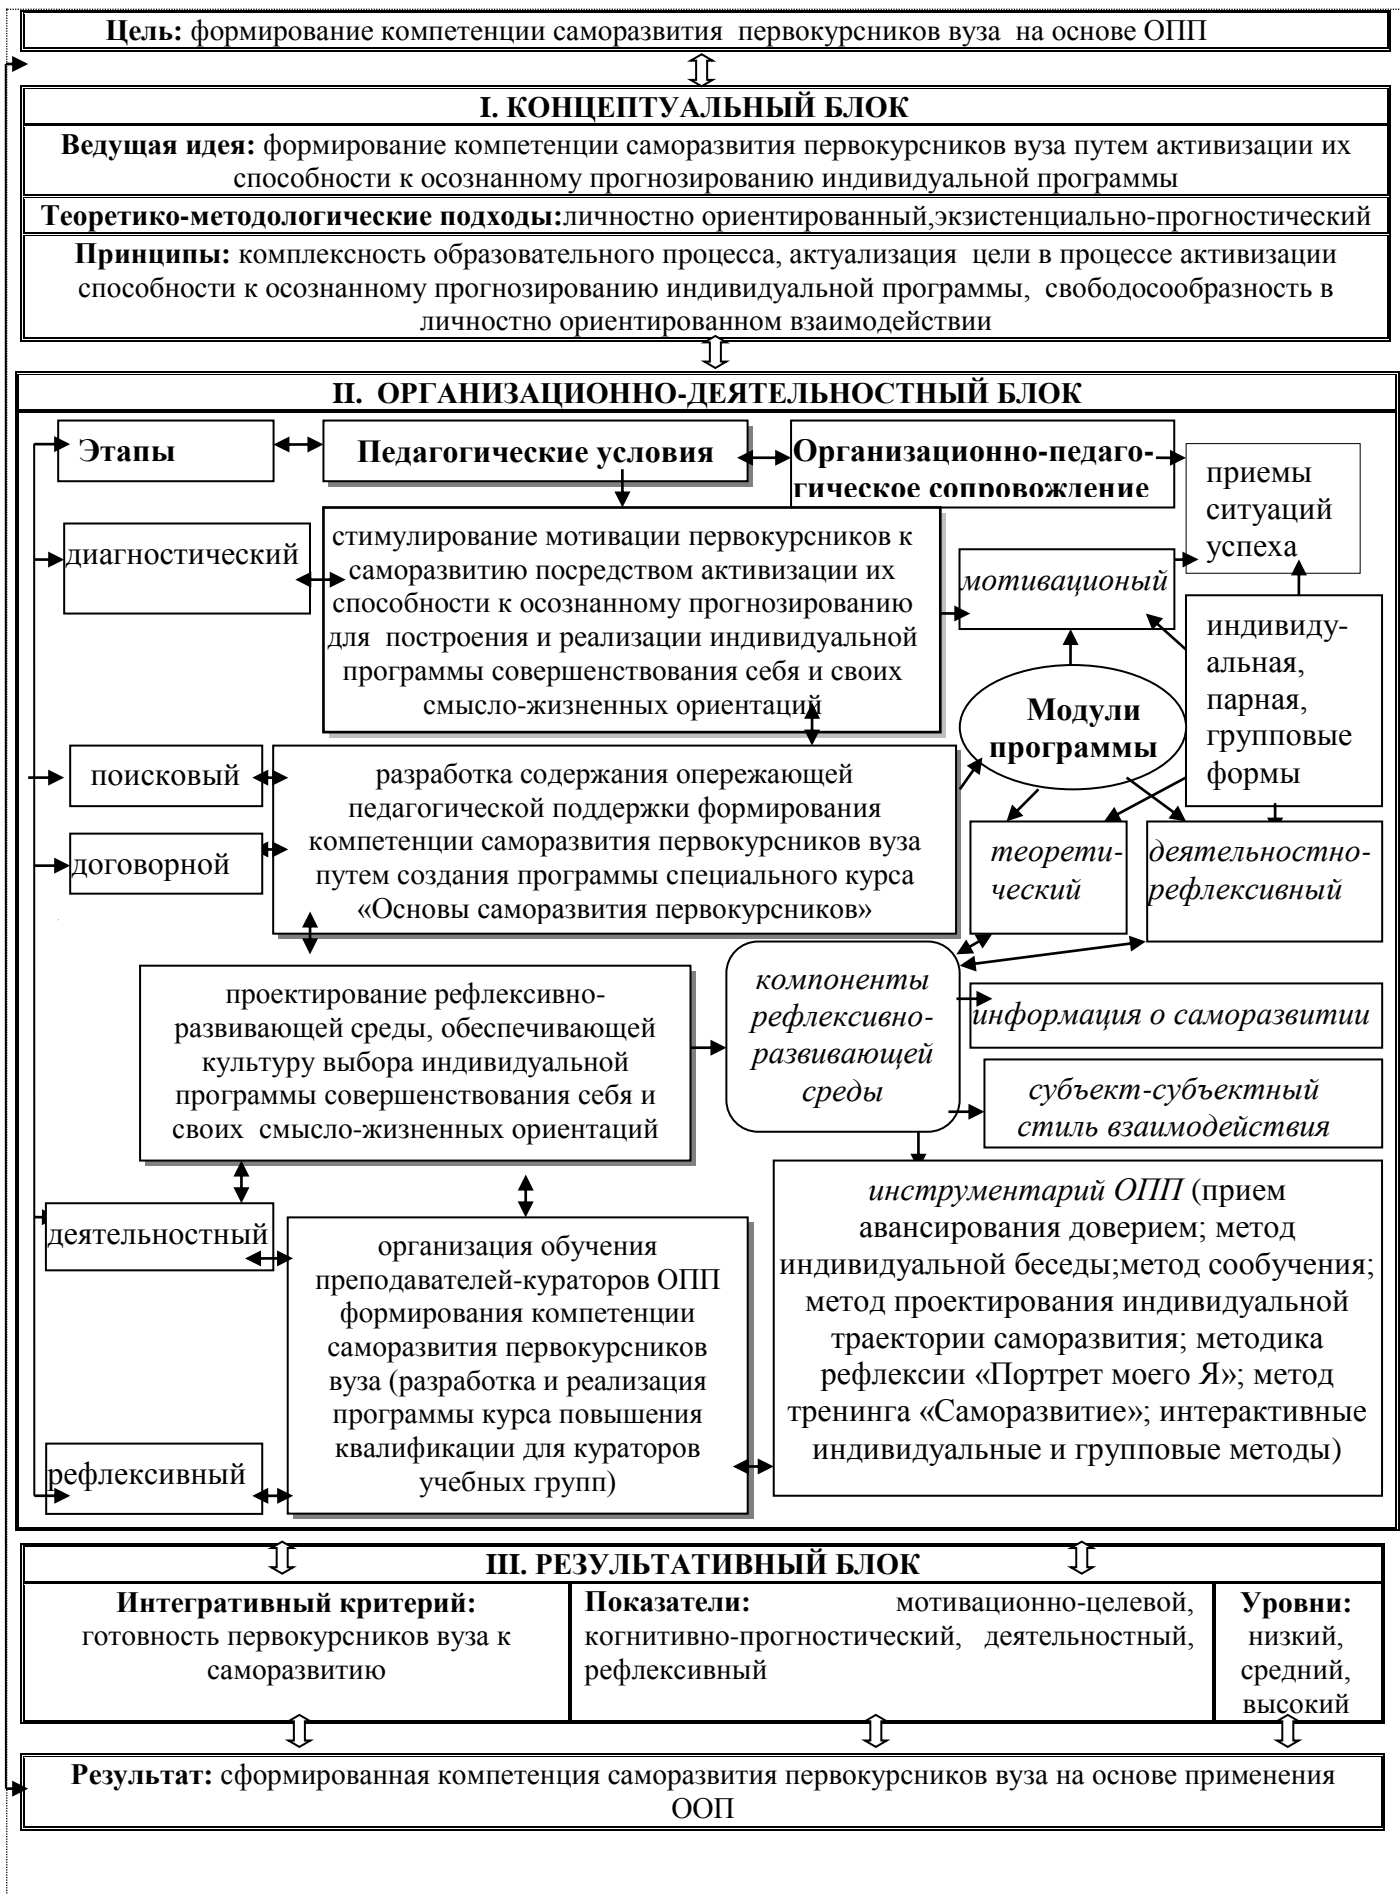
**Цель:** формирование компетенции саморазвития первокурсников вуза на основе ОПП

**I. КОНЦЕПТУАЛЬНЫЙ БЛОК**

**Ведущая идея:** формирование компетенции саморазвития первокурсников вуза путем активизации их способности к осознанному прогнозированию индивидуальной программы

**Теоретико-методологические подходы:**личностно ориентированный,экзистенциально-прогностический

**Принципы:** комплексность образовательного процесса, актуализация цели в процессе активизации способности к осознанному прогнозированию индивидуальной программы, свободосообразность в личностно ориентированном взаимодействии

**II. ОРГАНИЗАЦИОННО-ДЕЯТЕЛЬНОСТНЫЙ БЛОК**

**Этапы**

**Педагогические условия**

**Организационно-педагогическое сопровождение**

приемы ситуаций успеха

диагностический

стимулирование мотивации первокурсников к саморазвитию посредством активизации их способности к осознанному прогнозированию для построения и реализации индивидуальной программы совершенствования себя и своих смысло-жизненных ориентаций

*мотивационый*

индивидуальная, парная, групповые формы

**Модули программы**

поисковый

договорной

разработка содержания опережающей педагогической поддержки формирования компетенции саморазвития первокурсников вуза путем создания программы специального курса «Основы саморазвития первокурсников»

*теоретический*

*деятельностно-рефлексивный*

проектирование рефлексивно-развивающей среды, обеспечивающей культуру выбора индивидуальной программы совершенствования себя и своих смысло-жизненных ориентаций

*компоненты рефлексивно-развивающей среды*

*информация о саморазвитии*

*субъект-субъектный стиль взаимодействия*

деятельностный

организация обучения преподавателей-кураторов ОПП формирования компетенции саморазвития первокурсников вуза (разработка и реализация программы курса повышения квалификации для кураторов учебных групп)

*инструментарий ОПП* (прием авансирования доверием; метод индивидуальной беседы;метод сообучения; метод проектирования индивидуальной траектории саморазвития; методика рефлексии «Портрет моего Я»; метод тренинга «Саморазвитие»; интерактивные индивидуальные и групповые методы)

рефлексивный

**III. РЕЗУЛЬТАТИВНЫЙ БЛОК**

| **Интегративный критерий:** готовность первокурсников вуза к саморазвитию | **Показатели:** мотивационно-целевой, когнитивно-прогностический, деятельностный, рефлексивный | **Уровни:** низкий, средний, высокий |
|---|---|---|

**Результат:** сформированная компетенция саморазвития первокурсников вуза на основе применения ООП